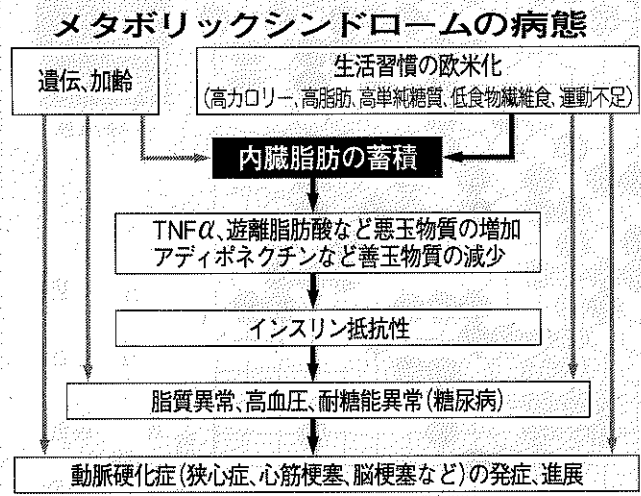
メタボリックシンドロームの病態

遺伝、加齢

生活習慣の欧米化
(高カロリー、高脂肪、高単純糖質、低食物繊維食、運動不足)

内臓脂肪の蓄積

TNF$\alpha$、遊離脂肪酸など悪玉物質の増加
アディポネクチンなど善玉物質の減少

インスリン抵抗性

脂質異常、高血圧、耐糖能異常(糖尿病)

動脈硬化症(狭心症、心筋梗塞、脳梗塞など)の発症、進展